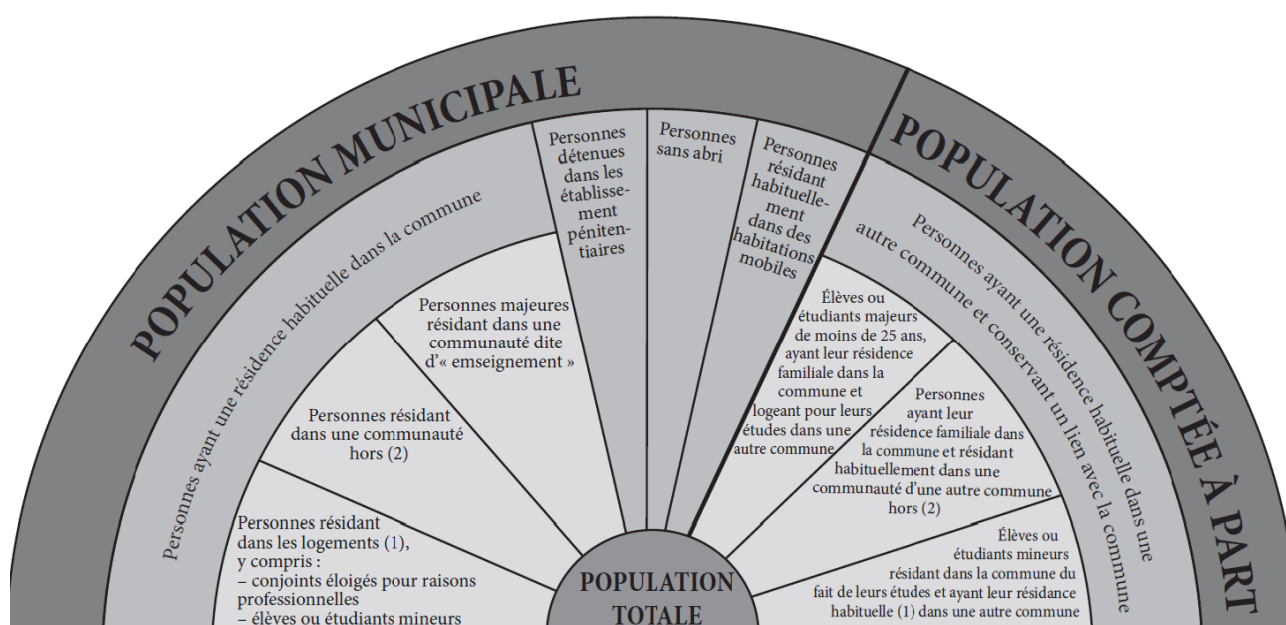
POPULATION MUNICIPALE

POPULATION COMPTÉE À PART

Personnes ayant une résidence habituelle dans la commune

Personnes détenues dans les établissement pénitentiaires

Personnes sans abri

Personnes résidant habituellement dans des habitations mobiles

Personnes ayant une résidence habituelle dans une autre commune et conservant un lien avec la commune

Personnes majeures résidant dans une communauté dite d'« emseignement »

Personnes résidant dans une communauté hors (2)

Personnes résidant dans les logements (1), y compris :
– conjoints éloigés pour raisons professionnelles
– élèves ou étudiants mineurs

Élèves ou étudiants majeurs de moins de 25 ans, ayant leur résidence familiale dans la commune et logeant pour leurs études dans une autre commune

Personnes ayant leur résidence familiale dans la commune et résidant habituellement dans une communauté d'une autre commune hors (2)

Élèves ou étudiants mineurs résidant dans la commune du fait de leurs études et ayant leur résidence habituelle (1) dans une autre commune

POPULATION TOTALE